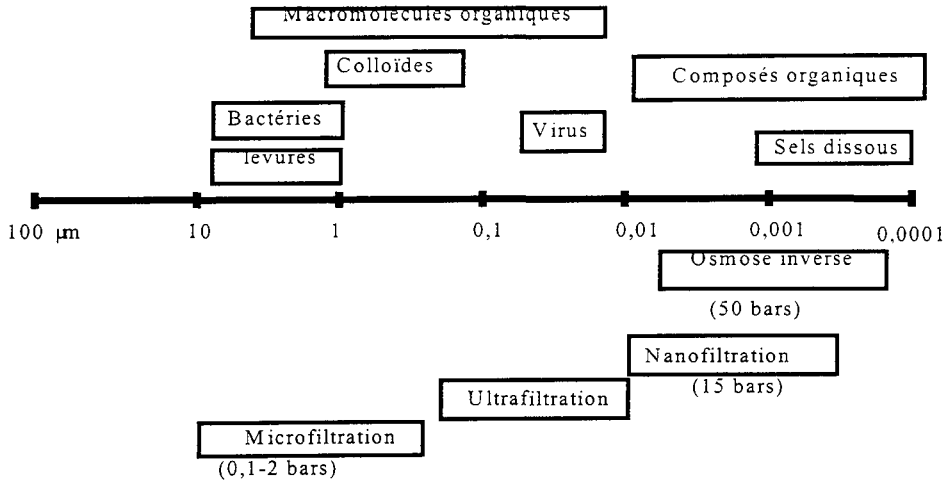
Macromolécules organiques

Colloïdes

Composés organiques

Bactéries

Virus

levures

Sels dissous

100 µm

10

1

0,1

0,01

0,001

0,0001

Osmose inverse

(50 bars)

Nanofiltration

(15 bars)

Ultrafiltration

Microfiltration

(0,1-2 bars)